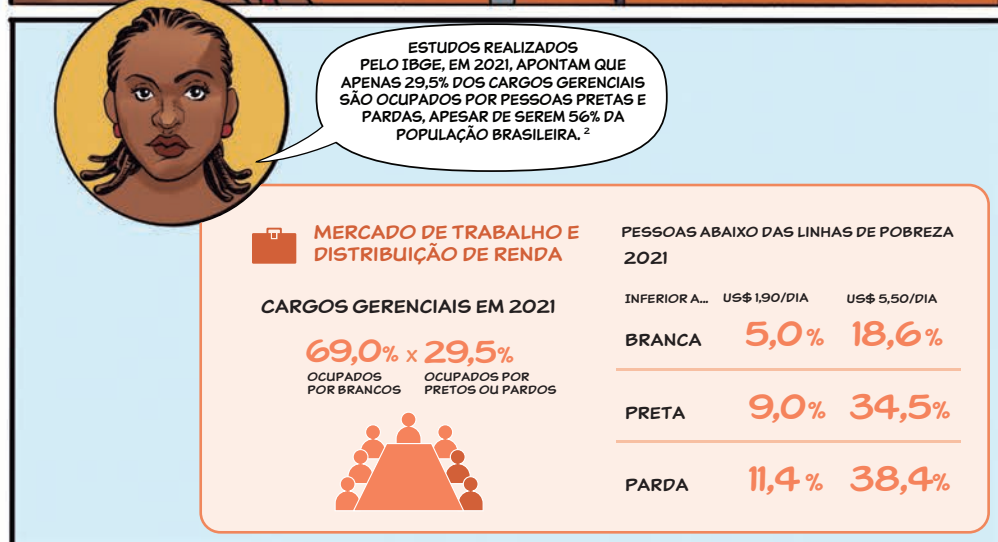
ESTUDOS REALIZADOS PELO IBGE, EM 2021, APONTAM QUE APENAS 29,5% DOS CARGOS GERENCIAIS SÃO OCUPADOS POR PESSOAS PRETAS E PARDAS, APESAR DE SEREM 56% DA POPULAÇÃO BRASILEIRA. $^2$

MERCADO DE TRABALHO E DISTRIBUIÇÃO DE RENDA

CARGOS GERENCIAIS EM 2021

69,0% x 29,5%

OCUPADOS POR BRANCOS

OCUPADOS POR PRETOS OU PARDOS

PESSOAS ABAIXO DAS LINHAS DE POBREZA 2021

| INFERIOR A... | US$ 1,90/DIA | US$ 5,50/DIA |
|---|---|---|
| BRANCA | 5,0% | 18,6% |
| PRETA | 9,0% | 34,5% |
| PARDA | 11,4 % | 38,4% |